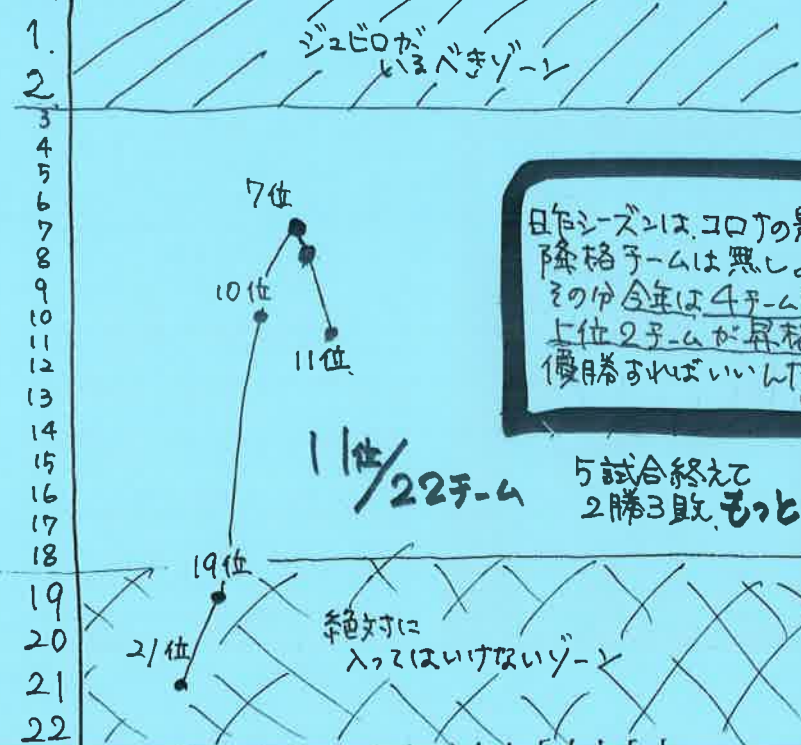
1.
2.
ジュビロが
いるべきゾーン
3
4
5
6
7
8
9
10
11
12
13
14
15
16
17
18
19
20
21
22
7位
10位
11位
19位
21位
今シーズンは、コロナの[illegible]
降格チームは無しの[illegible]
その分 今年は 4チーム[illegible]
上位2チームが昇格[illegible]
優勝すればいいんだ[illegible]
11位/22チーム
5試合終えて
2勝3敗、もっと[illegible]
絶対に
入ってはいけないゾーン